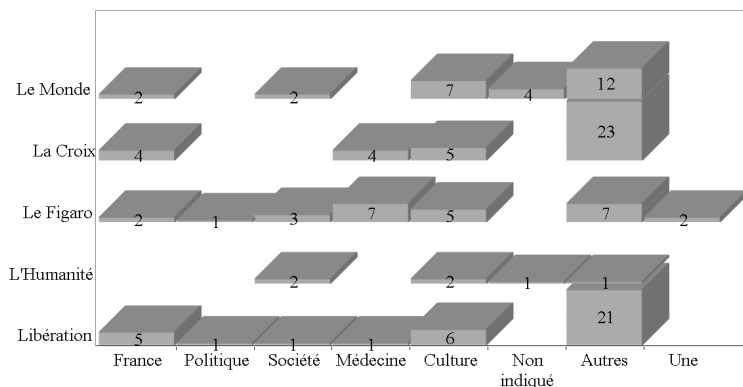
| | France | Politique | Société | Médecine | Culture | Non indiqué | Autres | Une |
|---|---|---|---|---|---|---|---|---|
| Le Monde | 2 | | 2 | | 7 | 4 | 12 | |
| La Croix | 4 | | | 4 | 5 | | 23 | |
| Le Figaro | 2 | 1 | 3 | 7 | 5 | | 7 | 2 |
| L'Humanité | | | 2 | | 2 | 1 | 1 | |
| Libération | 5 | 1 | 1 | 1 | 6 | | 21 | |